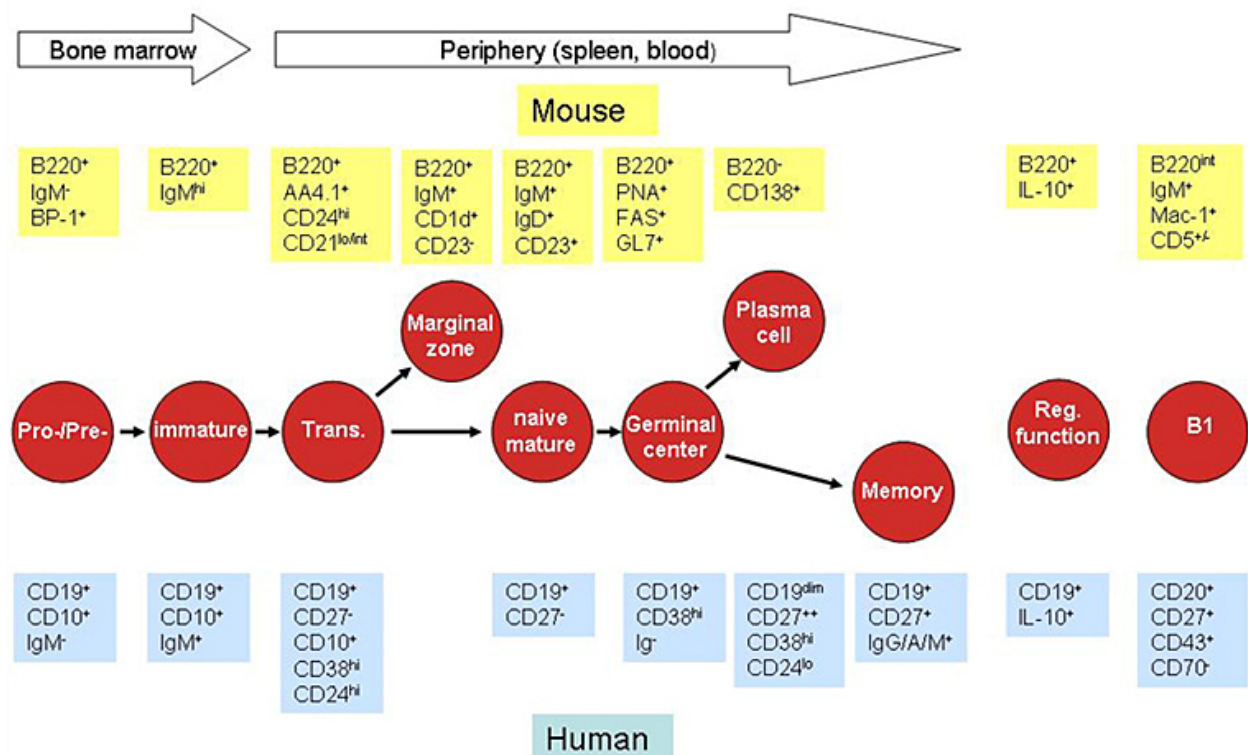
Bone marrow

Periphery (spleen, blood)

Mouse

B220$^{+}$
IgM$^{-}$
BP-1$^{+}$

B220$^{+}$
IgM$^{hi}$

B220$^{+}$
AA4.1$^{+}$
CD24$^{hi}$
CD21$^{lo/int}$

B220$^{+}$
IgM$^{+}$
CD1d$^{+}$
CD23$^{-}$

B220$^{+}$
IgM$^{+}$
IgD$^{+}$
CD23$^{+}$

B220$^{+}$
PNA$^{+}$
FAS$^{+}$
GL7$^{+}$

B220$^{-}$
CD138$^{+}$

B220$^{+}$
IL-10$^{+}$

B220$^{int}$
IgM$^{+}$
Mac-1$^{+}$
CD5$^{+/-}$

Marginal zone

Plasma cell

Pro-/Pre-

immature

Trans.

naive mature

Germinal center

Memory

Reg. function

B1

CD19$^{+}$
CD10$^{+}$
IgM$^{-}$

CD19$^{+}$
CD10$^{+}$
IgM$^{+}$

CD19$^{+}$
CD27$^{-}$
CD10$^{+}$
CD38$^{hi}$
CD24$^{hi}$

CD19$^{+}$
CD27$^{-}$

CD19$^{+}$
CD38$^{hi}$
Ig$^{-}$

CD19$^{dim}$
CD27$^{++}$
CD38$^{hi}$
CD24$^{lo}$

CD19$^{+}$
CD27$^{+}$
IgG/A/M$^{+}$

CD19$^{+}$
IL-10$^{+}$

CD20$^{+}$
CD27$^{+}$
CD43$^{+}$
CD70$^{-}$

Human